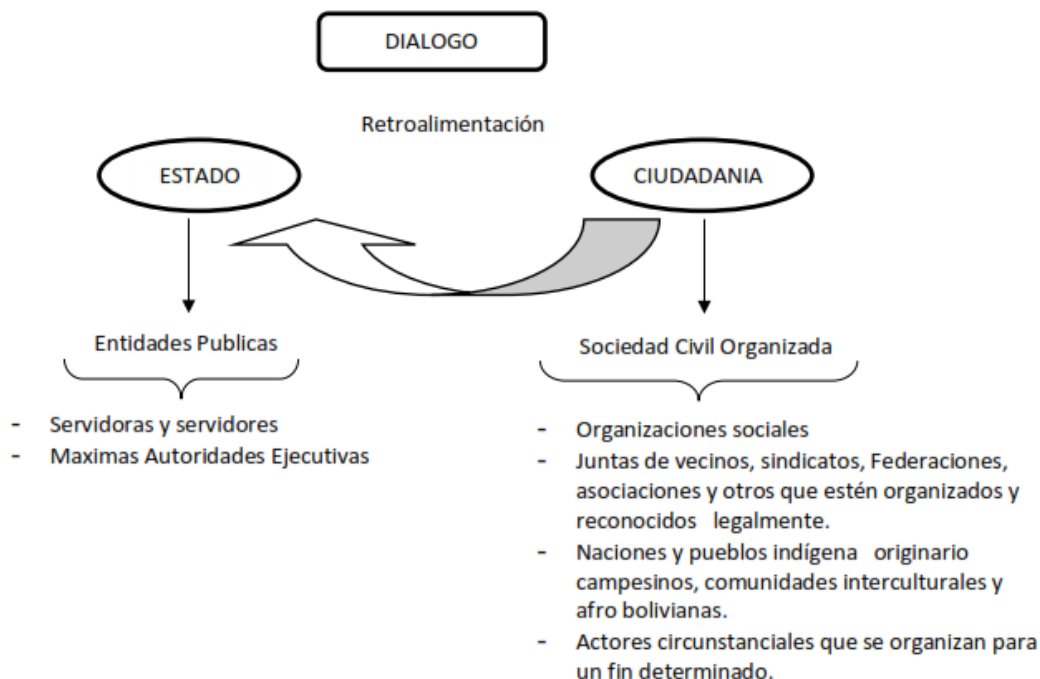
DIALOGO

Retroalimentación

ESTADO

CIUDADANIA

Entidades Publicas

- Servidoras y servidores
- Maximas Autoridades Ejecutivas

Sociedad Civil Organizada

- Organizaciones sociales
- Juntas de vecinos, sindicatos, Federaciones, asociaciones y otros que estén organizados y reconocidos legalmente.
- Naciones y pueblos indígena originario campesinos, comunidades interculturales y afro bolivianas.
- Actores circunstanciales que se organizan para un fin determinado.